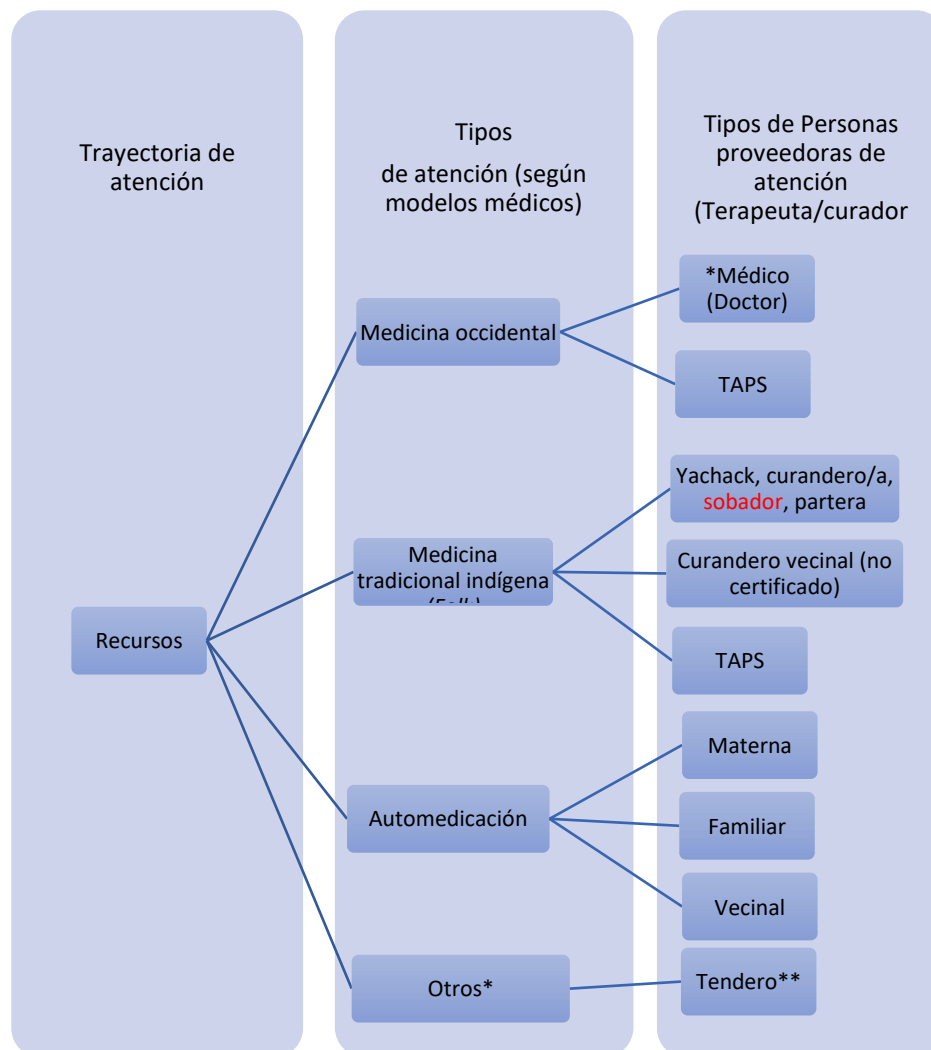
Trayectoria de atención

Tipos de atención (según modelos médicos)

Tipos de Personas proveedoras de atención (Terapeuta/curador

Recursos

Medicina occidental

*Médico (Doctor)

TAPS

Medicina tradicional indígena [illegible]

Yachack, curandero/a, sobador, partera

Curandero vecinal (no certificado)

TAPS

Automedicación

Materna

Familiar

Vecinal

Otros*

Tendero**